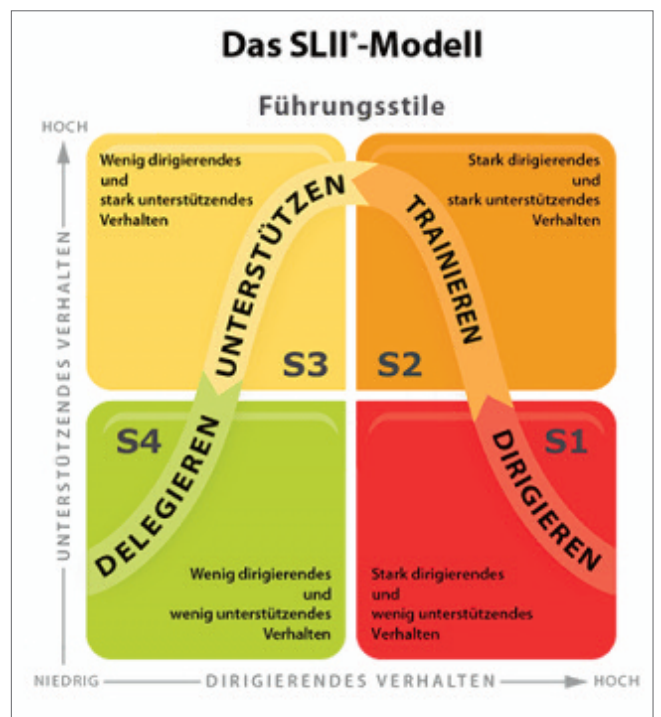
Das SLII®-Modell

Führungsstile

HOCH

UNTERSTÜTZENDES VERHALTEN

Wenig dirigierendes und stark unterstützendes Verhalten

Stark dirigierendes und stark unterstützendes Verhalten

UNTERSTÜTZEN

TRAINIEREN

S3

S2

S4

S1

DELEGIEREN

DIRIGIEREN

Wenig dirigierendes und wenig unterstützendes Verhalten

Stark dirigierendes und wenig unterstützendes Verhalten

NIEDRIG

DIRIGIERENDES VERHALTEN

HOCH